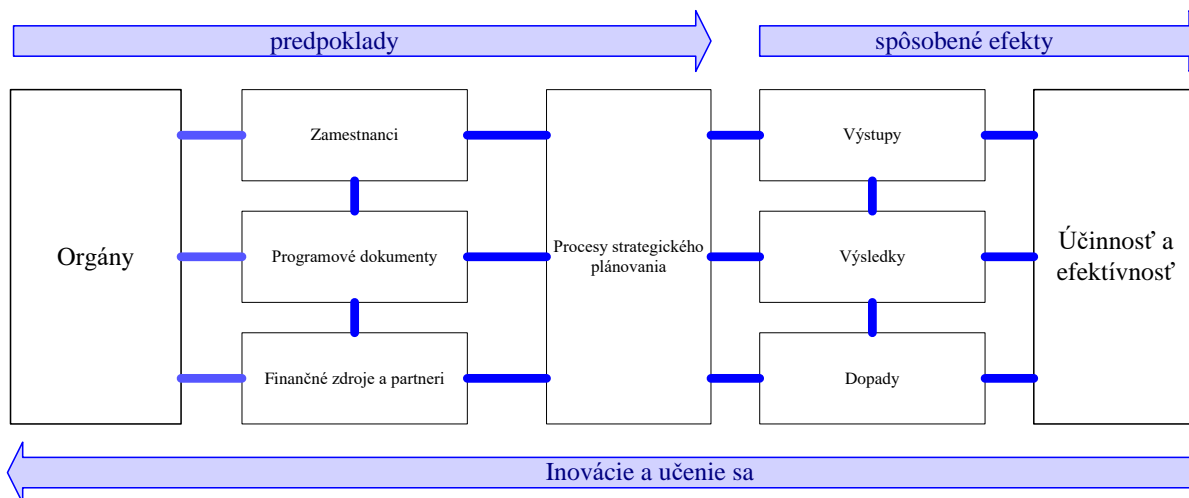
predpoklady

spôsobené efekty

Orgány

Zamestnanci

Programové dokumenty

Finančné zdroje a partneri

Procesy strategického plánovania

Výstupy

Výsledky

Dopady

Účinnosť a efektívnosť

Inovácie a učenie sa